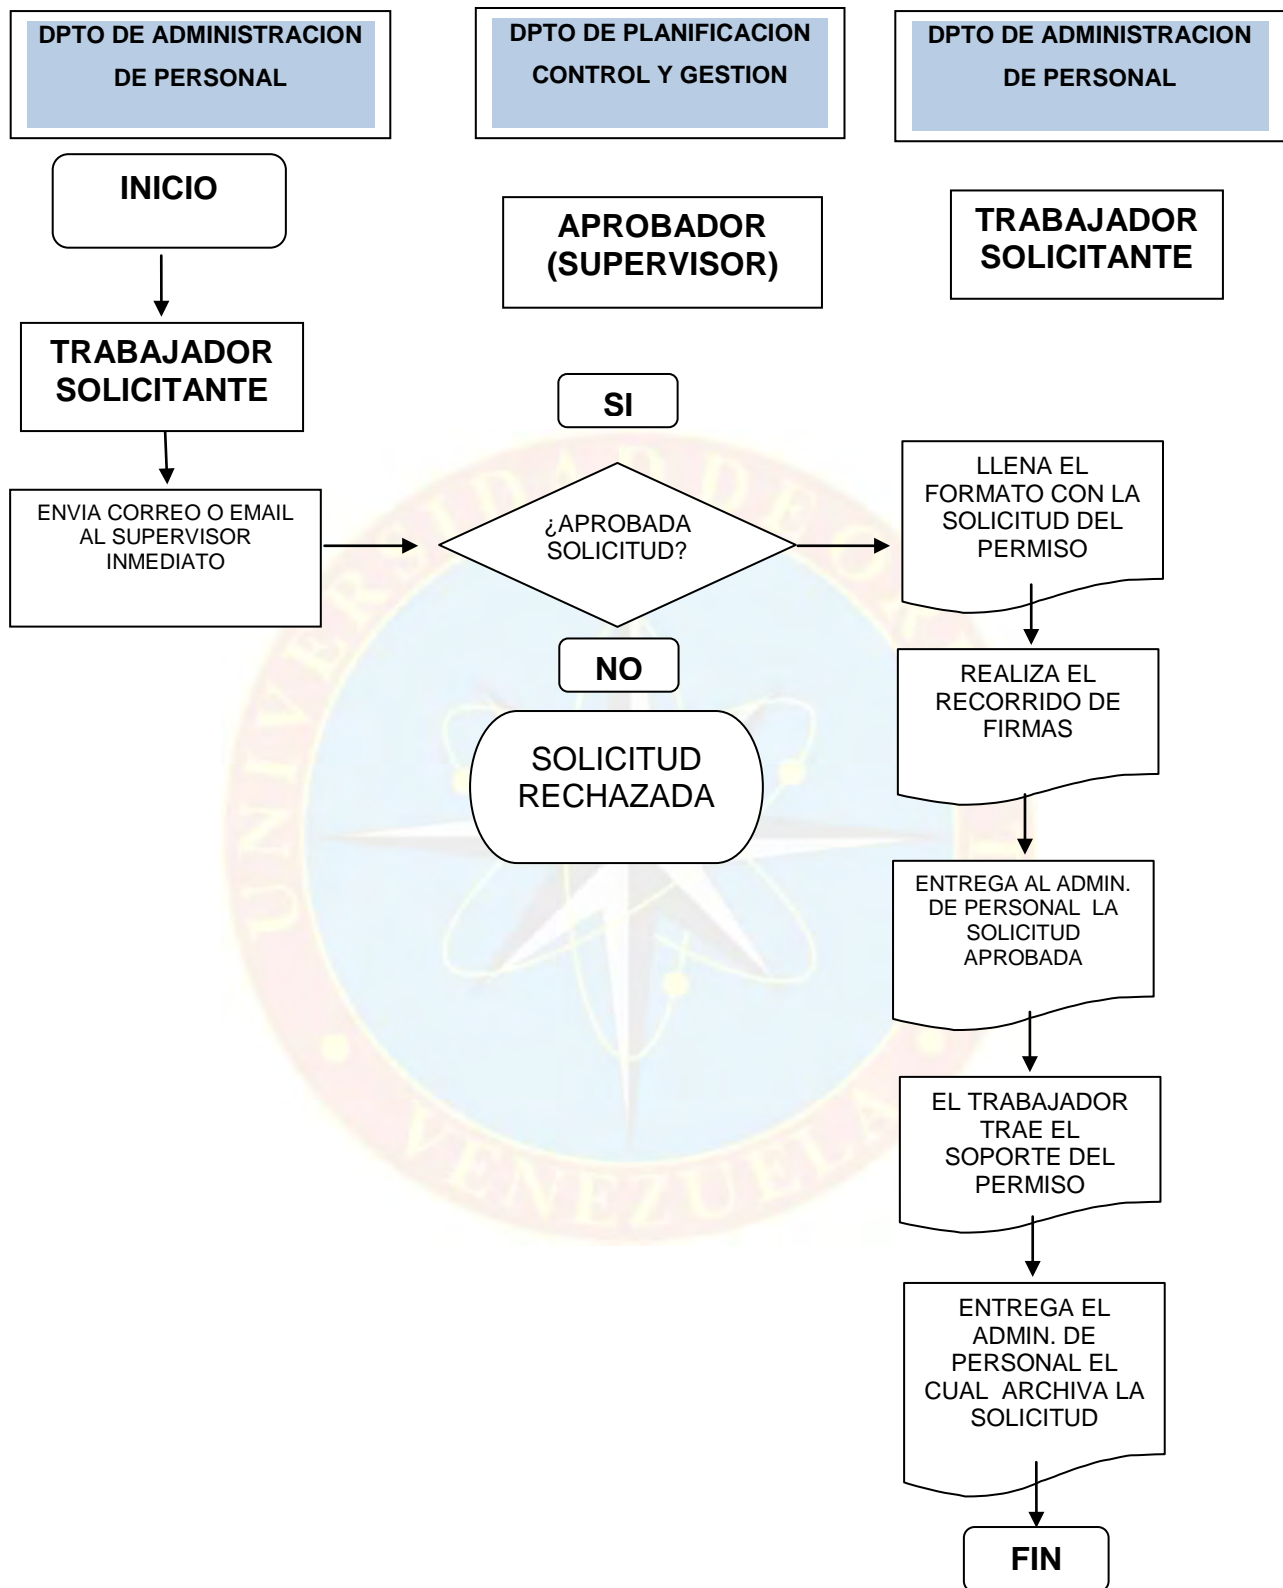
DPTO DE ADMINISTRACION DE PERSONAL

DPTO DE PLANIFICACION CONTROL Y GESTION

DPTO DE ADMINISTRACION DE PERSONAL

INICIO

APROBADOR (SUPERVISOR)

TRABAJADOR SOLICITANTE

TRABAJADOR SOLICITANTE

SI

ENVIA CORREO O EMAIL AL SUPERVISOR INMEDIATO

¿APROBADA SOLICITUD?

LLENA EL FORMATO CON LA SOLICITUD DEL PERMISO

NO

SOLICITUD RECHAZADA

REALIZA EL RECORRIDO DE FIRMAS

ENTREGA AL ADMIN. DE PERSONAL LA SOLICITUD APROBADA

EL TRABAJADOR TRAE EL SOPORTE DEL PERMISO

ENTREGA EL ADMIN. DE PERSONAL EL CUAL ARCHIVA LA SOLICITUD

FIN